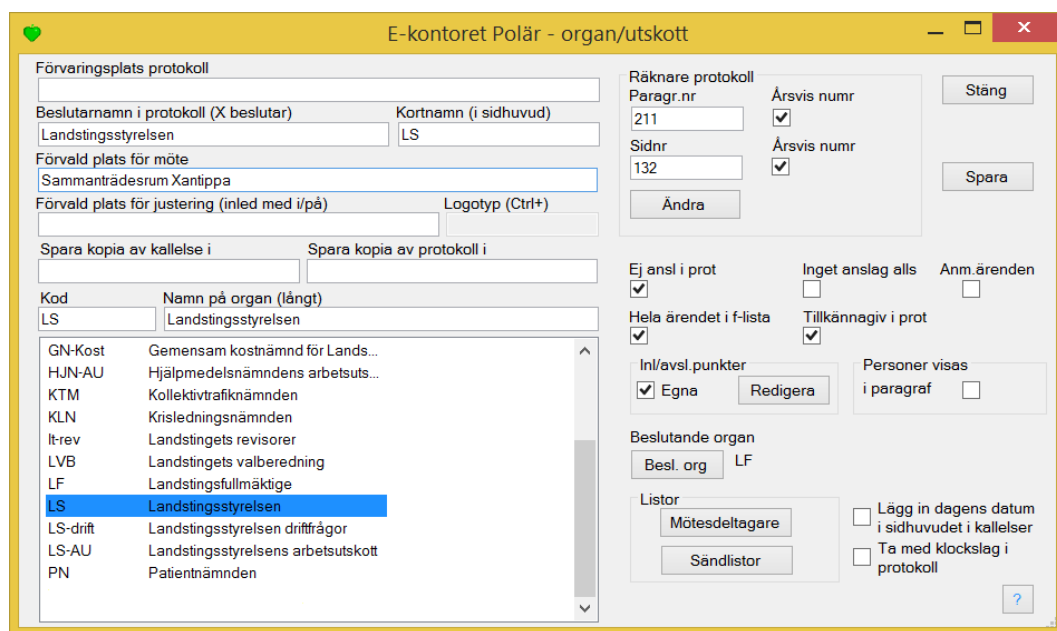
E-kontoret Polär - organ/utskott

Förvaringsplats protokoll

Beslutarnamn i protokoll (X beslutar)
Landstingsstyrelsen

Kortnamn (i sidhuvud)
LS

Förvald plats för möte
Sammanträdesrum Xantippa

Förvald plats för justering (inled med i/på)

Logotyp (Ctrl+)

Spara kopia av kallelse i

Spara kopia av protokoll i

Kod
LS

Namn på organ (långt)
Landstingsstyrelsen

| | |
|---|---|
| GN-Kost | Gemensam kostnämnd för Lands... |
| HJN-AU | Hjälpmedelsnämndens arbetsuts... |
| KTM | Kollektivtrafiknämnden |
| KLN | Krisledningsnämnden |
| lt-rev | Landstingets revisorer |
| LVB | Landstingets valberedning |
| LF | Landstingsfullmäktige |
| LS | Landstingsstyrelsen |
| LS-drift | Landstingsstyrelsen driftfrågor |
| LS-AU | Landstingsstyrelsens arbetsutskott |
| PN | Patientnämnden |

Räknare protokoll
Paragr.nr
211
Årsvis numr
Sidnr
132
Årsvis numr
Ändra

Stäng

Spara

Ej ansl i prot
Inget anslag alls
Anm.ärenden
Hela ärendet i f-lista
Tillkännagiv i prot

Inl/avsl.punkter
Egna
Redigera

Personer visas
i paragraf

Beslutande organ
Besl. org
LF

Listor
Mötesdeltagare
Sändlistor

Lägg in dagens datum i sidhuvudet i kallelser
Ta med klockslag i protokoll

?